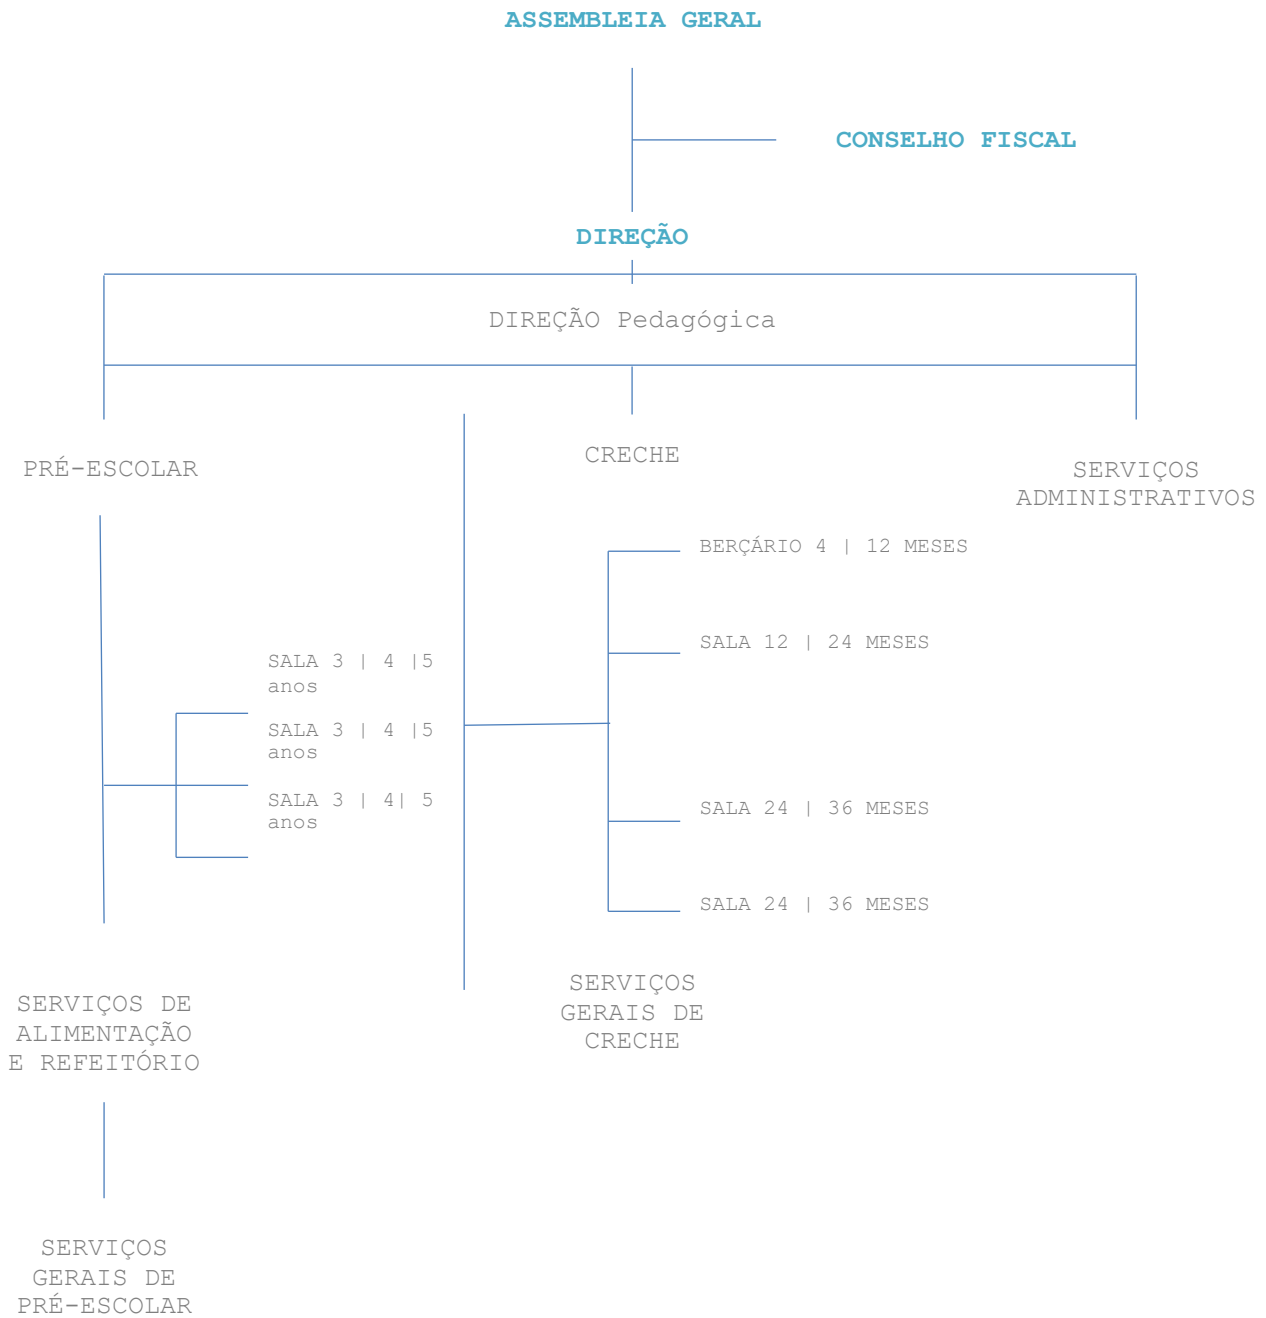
ASSEMBLEIA GERAL

CONSELHO FISCAL

DIREÇÃO

DIREÇÃO Pedagógica

PRÉ-ESCOLAR

CRECHE

SERVIÇOS ADMINISTRATIVOS

BERÇÁRIO 4 | 12 MESES

SALA 12 | 24 MESES

SALA 3 | 4 |5 anos

SALA 3 | 4 |5 anos

SALA 3 | 4| 5 anos

SALA 24 | 36 MESES

SALA 24 | 36 MESES

SERVIÇOS DE ALIMENTAÇÃO E REFEITÓRIO

SERVIÇOS GERAIS DE CRECHE

SERVIÇOS GERAIS DE PRÉ-ESCOLAR